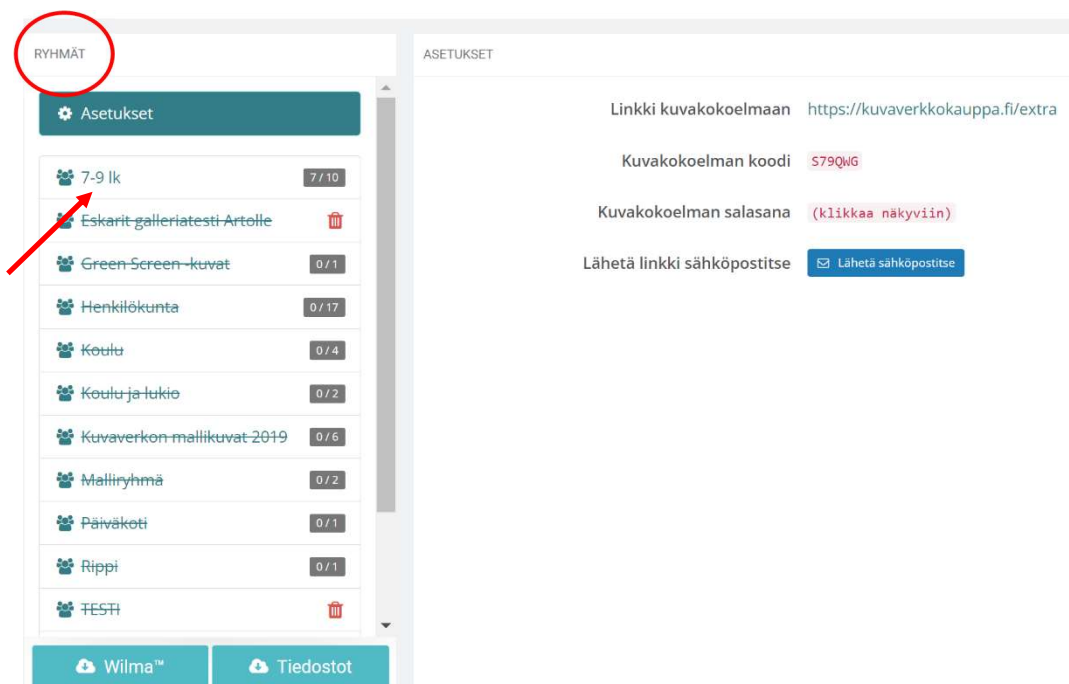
RYHMÄT

Asetukset

7-9 lk 7/10

Eskarit galleriatesti Artolle

Green Screen -kuvat 0/1

Henkilökunta 0/17

Koulu 0/4

Koulu ja lukio 0/2

Kuvaverkon mallikuvat 2019 0/6

Malliryhmä 0/2

Päiväkoti 0/1

Rippi 0/1

TESTI

Wilma™

Tiedostot

ASETUKSET

Linkki kuvakokoelmaan https://kuvaverkkokauppa.fi/extra

Kuvakokoelman koodi S79QWG

Kuvakokoelman salasana (klikkaa näkyviin)

Lähetä linkki sähköpostitse Lähetä sähköpostitse